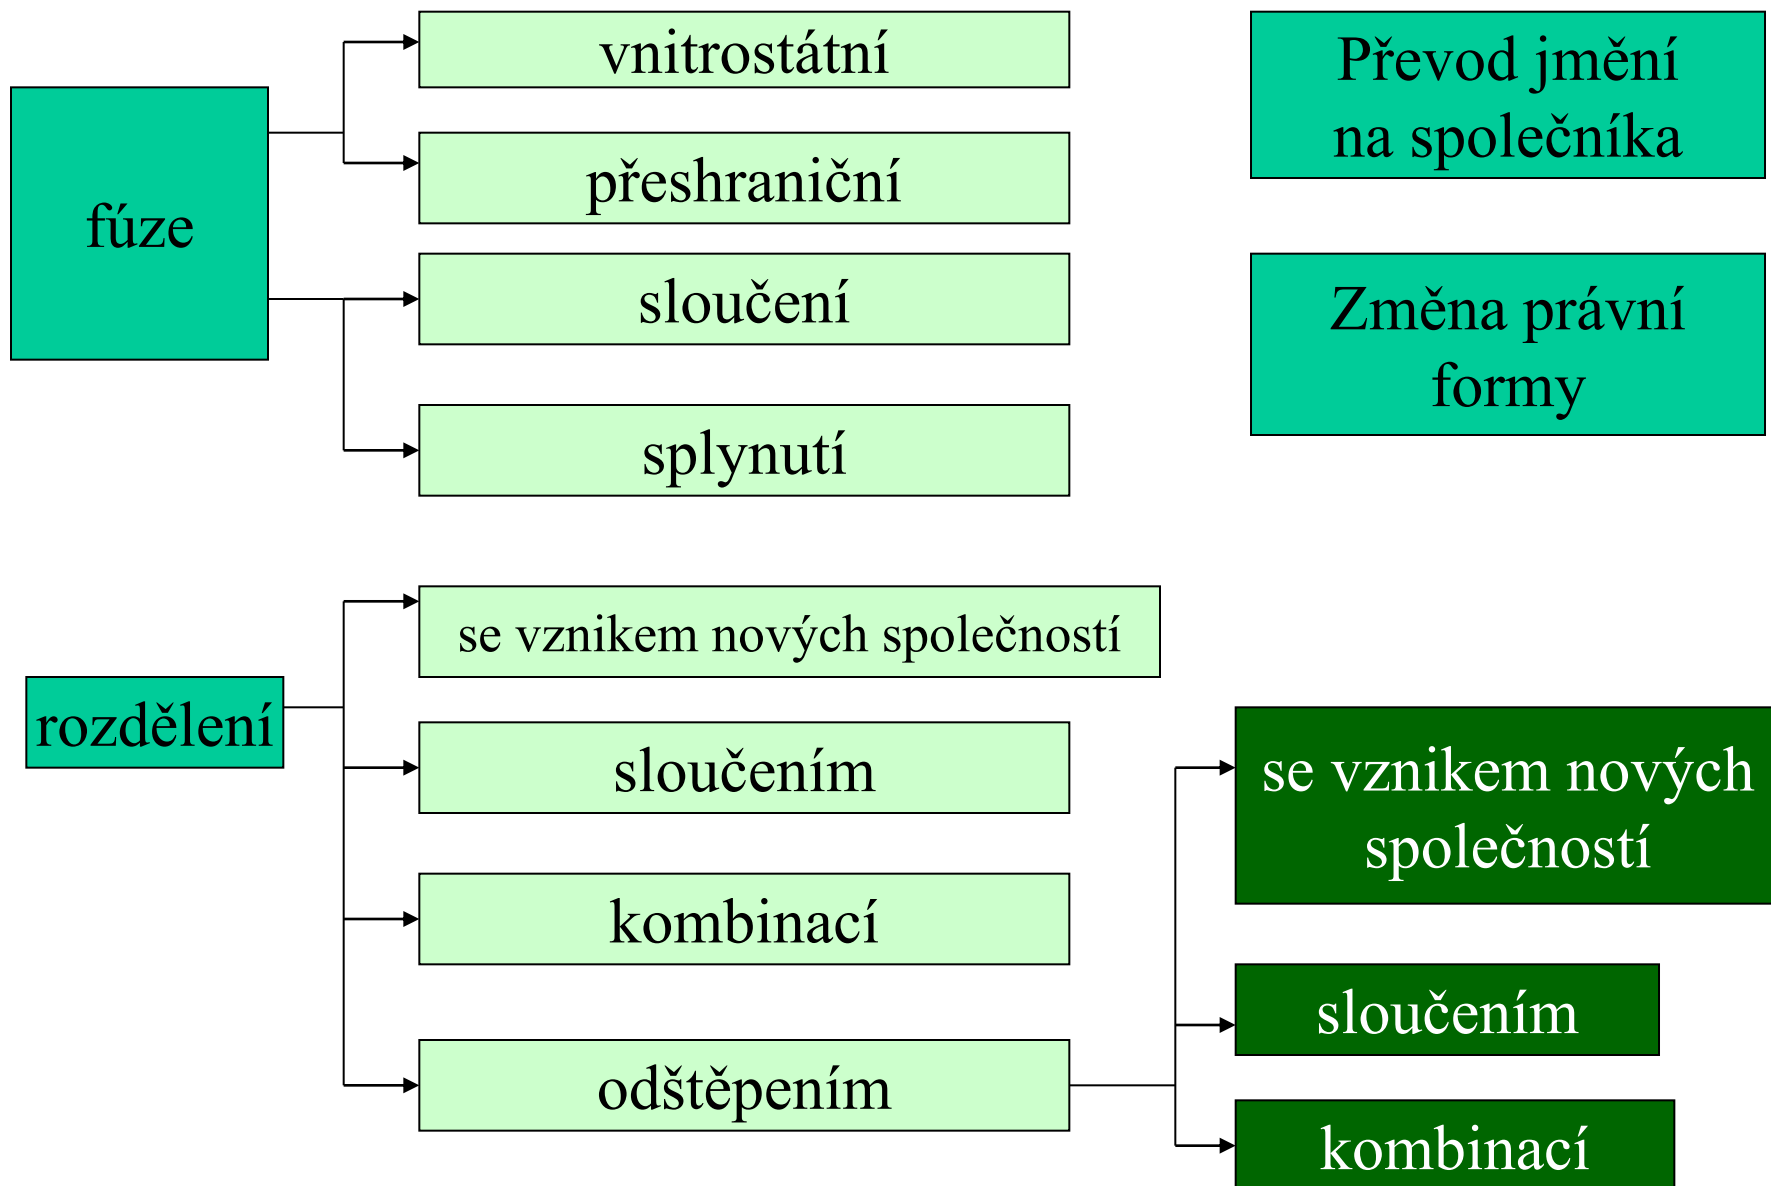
fúze

vnitrostátní

přeshraniční

sloučení

splynutí

Převod jmění na společníka

Změna právní formy

rozdělení

se vznikem nových společností

sloučením

kombinací

odštěpením

se vznikem nových společností

sloučením

kombinací